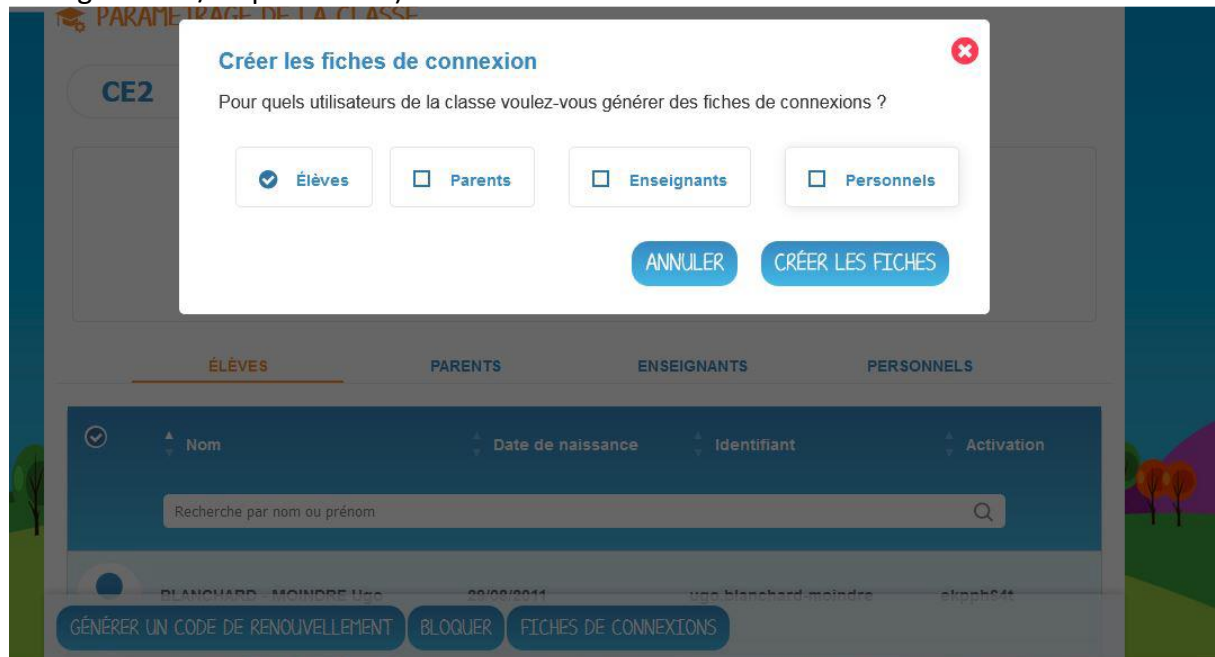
PARAMÉTRAGE DE LA CLASSE

CE2

Créer les fiches de connexion

Pour quels utilisateurs de la classe voulez-vous générer des fiches de connexions ?

Élèves

Parents

Enseignants

Personnels

ANNULER

CRÉER LES FICHES

ÉLÈVES

PARENTS

ENSEIGNANTS

PERSONNELS

Nom

Date de naissance

Identifiant

Activation

Recherche par nom ou prénom

BLANCHARD - MOINDRE Ugo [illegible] ugo.blanchard-moindre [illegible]

GÉNÉRER UN CODE DE RENOUVELLEMENT

BLOQUER

FICHES DE CONNEXIONS